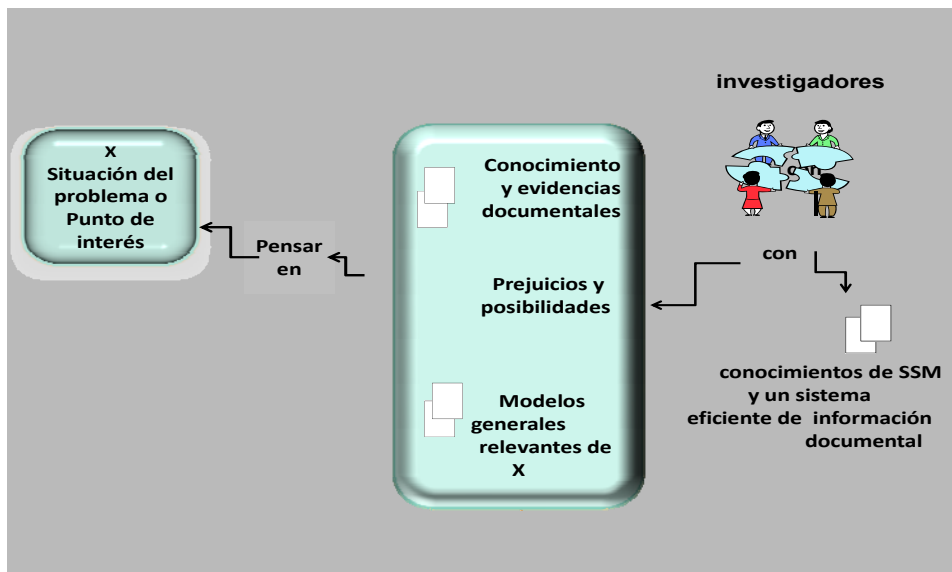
investigadores

X
Situación del problema o Punto de interés

Pensar en

Conocimiento y evidencias documentales

Prejuicios y posibilidades

Modelos generales relevantes de X

con

conocimientos de SSM y un sistema eficiente de información documental